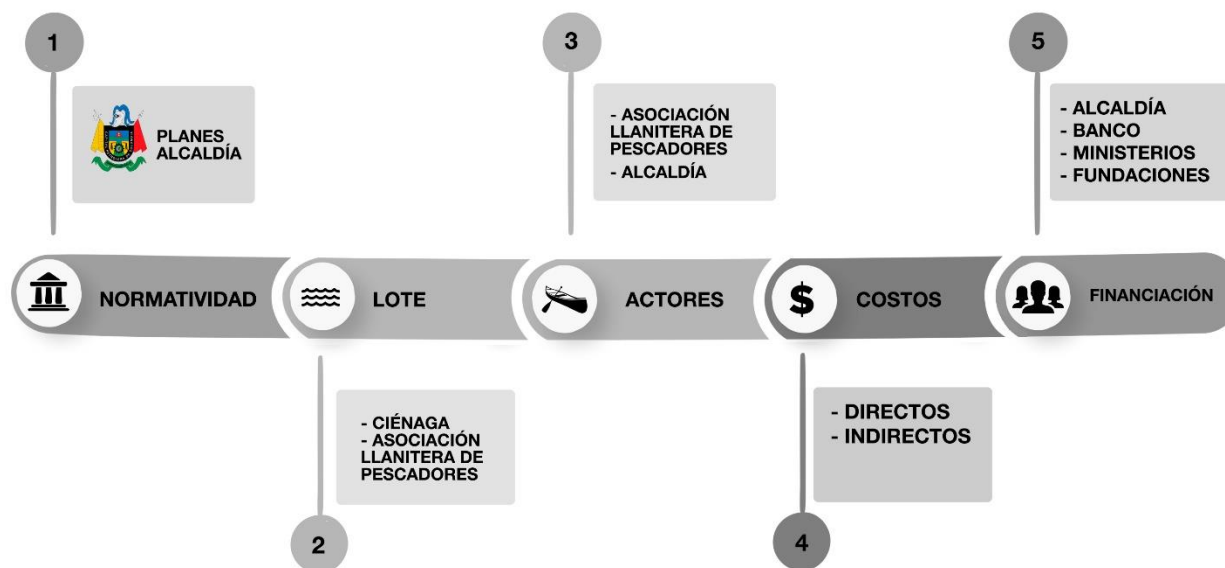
1

PLANES ALCALDÍA

3

- ASOCIACIÓN LLANITERA DE PESCADORES
- ALCALDÍA

5

- ALCALDÍA
- BANCO
- MINISTERIOS
- FUNDACIONES

NORMATIVIDAD

LOTE

ACTORES

$

COSTOS

FINANCIACIÓN

- CIÉNAGA
- ASOCIACIÓN LLANITERA DE PESCADORES

2

- DIRECTOS
- INDIRECTOS

4